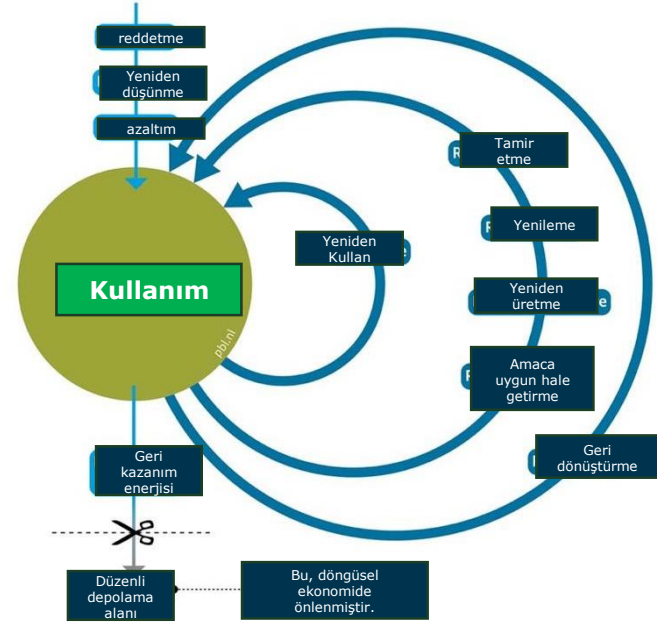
reddetme

Yeniden düşünme

azaltım

Kullanım

pbl.nl

Yeniden Kullan

Tamir etme

Yenileme

Yeniden üretme

Amaca uygun hale getirme

Geri dönüştürme

Geri kazanım enerjisi

Düzenli depolama alanı

Bu, döngüsel ekonomide önlenmiştir.